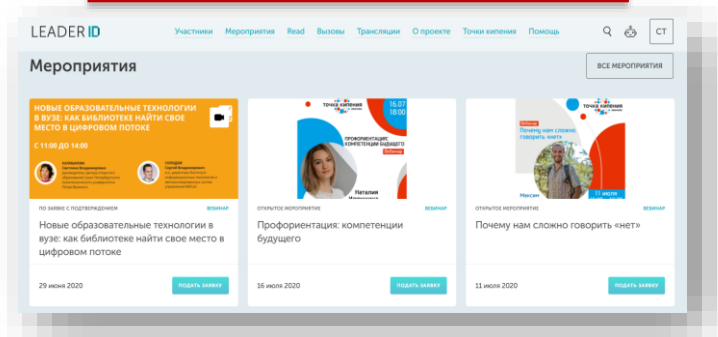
LEADER ID

Участники Мероприятия Read Вызовы Трансляции О проекте Точки кипения Помощь

СТ

Мероприятия

ВСЕ МЕРОПРИЯТИЯ

НОВЫЕ ОБРАЗОВАТЕЛЬНЫЕ ТЕХНОЛОГИИ В ВУЗЕ: КАК БИБЛИОТЕКЕ НАЙТИ СВОЕ МЕСТО В ЦИФРОВОМ ПОТОКЕ

С 11:00 ДО 14:00

ПО ЗАЯВКЕ С ПОДТВЕРЖДЕНИЕМ ВЕБИНАР

Новые образовательные технологии в вузе: как библиотеке найти свое место в цифровом потоке

29 июня 2020 ПОДАТЬ ЗАЯВКУ

точка кипения

16.07 18:00

ПРОФОРИЕНТАЦИЯ: КОМПЕТЕНЦИИ БУДУЩЕГО

Наталия

ОТКРЫТОЕ МЕРОПРИЯТИЕ ВЕБИНАР

Профориентация: компетенции будущего

16 июля 2020 ПОДАТЬ ЗАЯВКУ

точка кипения

Почему нам сложно говорить «нет»

Максим

11 июля

ОТКРЫТОЕ МЕРОПРИЯТИЕ ВЕБИНАР

Почему нам сложно говорить «нет»

11 июля 2020 ПОДАТЬ ЗАЯВКУ